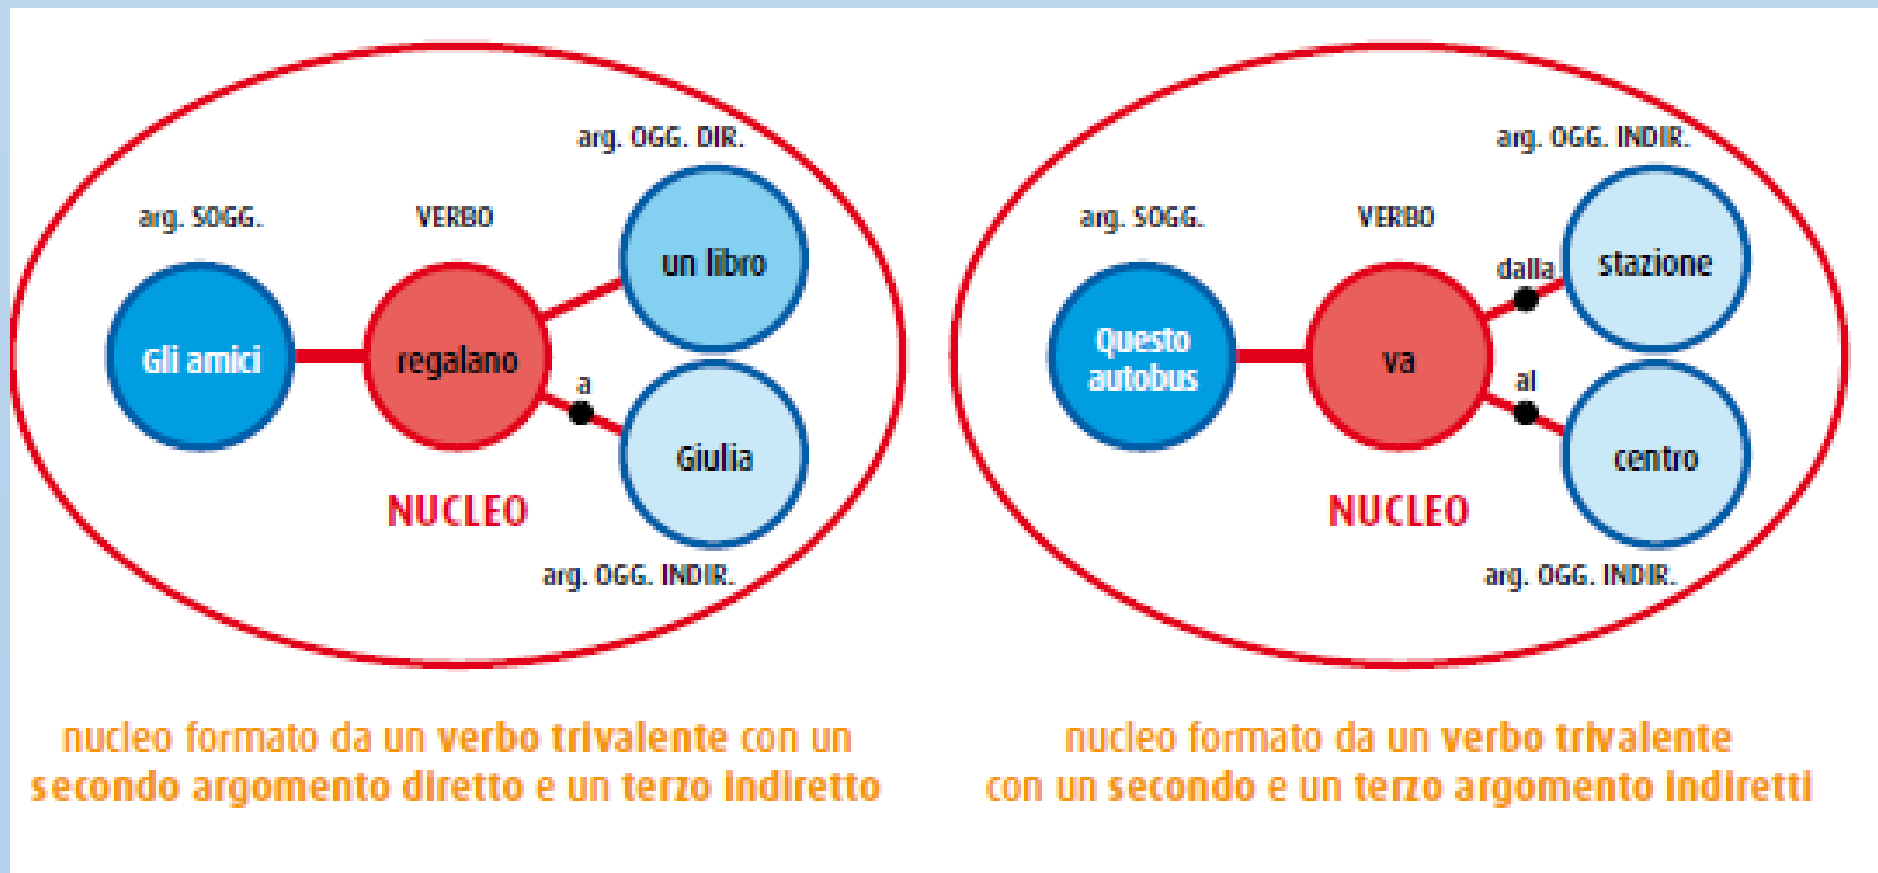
arg. OGG. DIR.

arg. SOGG.

VERBO

un libro

Gli amici

regalano

a

Giulia

NUCLEO

arg. OGG. INDIR.

nucleo formato da un verbo trivalente con un secondo argomento diretto e un terzo indiretto

arg. OGG. INDIR.

arg. SOGG.

VERBO

dalla

stazione

Questo autobus

va

al

centro

NUCLEO

arg. OGG. INDIR.

nucleo formato da un verbo trivalente con un secondo e un terzo argomento indiretti